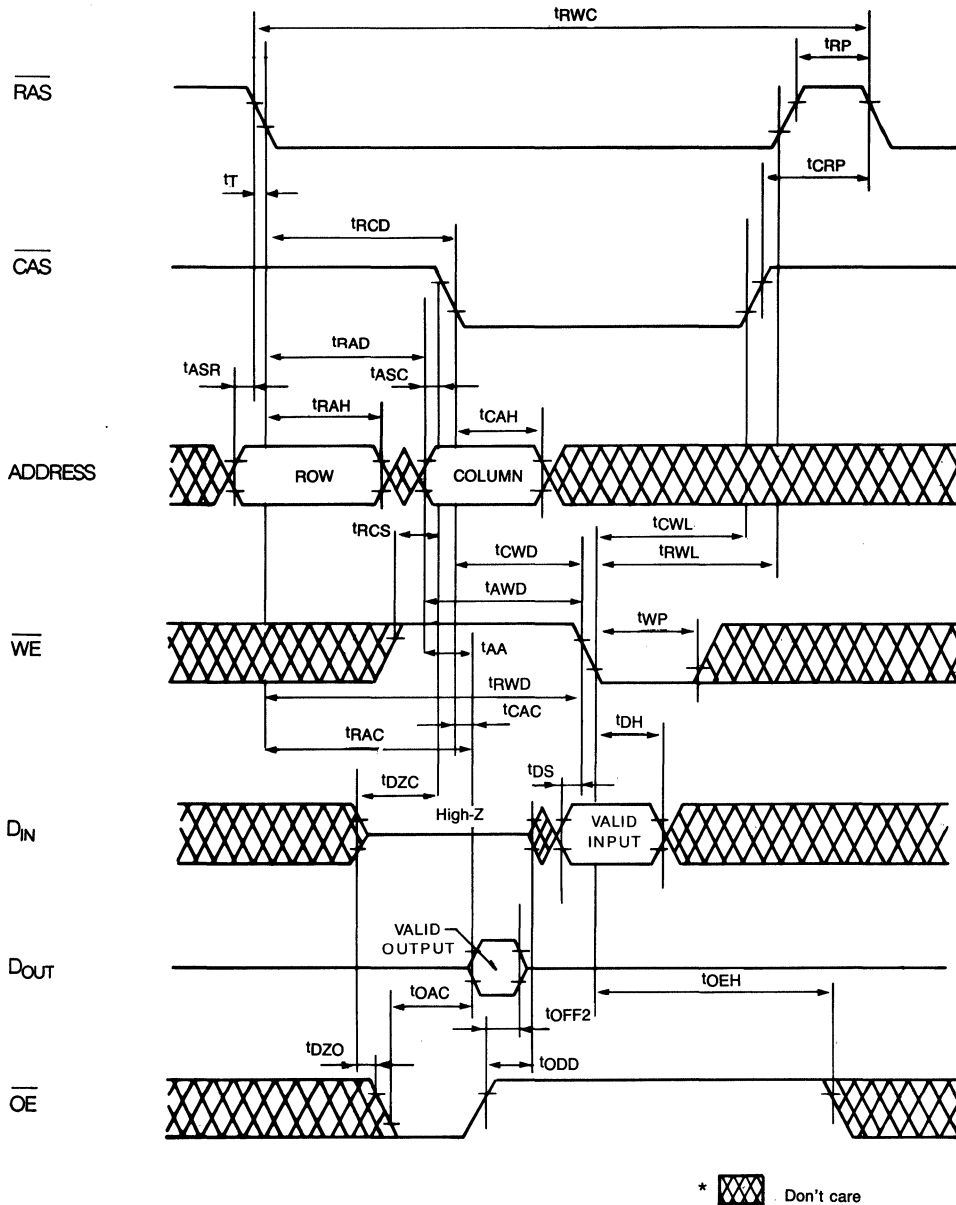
$t_{RWC}$

$t_{RP}$

$\overline{RAS}$

$t_{T}$

$t_{CRP}$

$t_{RCD}$

$\overline{CAS}$

$t_{RAD}$

$t_{ASR}$

$t_{ASC}$

$t_{RAH}$

$t_{CAH}$

ADDRESS

ROW

COLUMN

$t_{CWL}$

$t_{RCS}$

$t_{CWD}$

$t_{RWL}$

$t_{AWD}$

$t_{WP}$

$\overline{WE}$

$t_{AA}$

$t_{RWD}$

$t_{CAC}$

$t_{DH}$

$t_{RAC}$

$t_{DZC}$

$t_{DS}$

$D_{IN}$

High-Z

VALID INPUT

VALID OUTPUT

$D_{OUT}$

$t_{OAC}$

$t_{OEH}$

$t_{OFF2}$

$t_{DZO}$

$t_{ODD}$

$\overline{OE}$

* Don't care